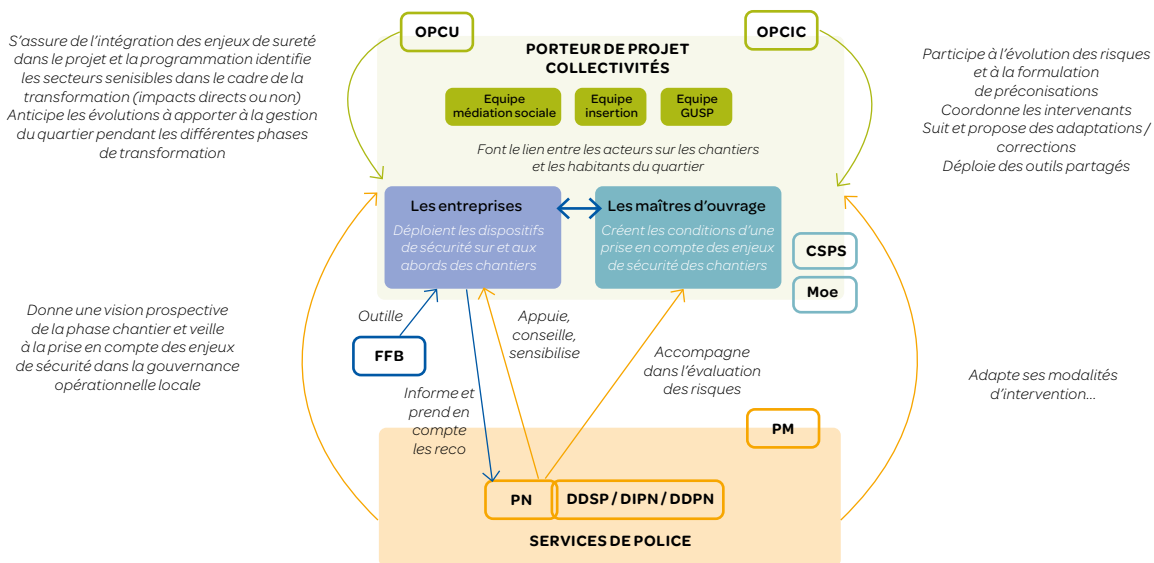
OPCU

OPCIC

S'assure de l'intégration des enjeux de sureté dans le projet et la programmation identifie les secteurs sensibles dans le cadre de la transformation (impacts directs ou non) Anticipe les évolutions à apporter à la gestion du quartier pendant les différentes phases de transformation

PORTEUR DE PROJET COLLECTIVITÉS

Equipe médiation sociale

Equipe insertion

Equipe GUSP

Font le lien entre les acteurs sur les chantiers et les habitants du quartier

Participe à l'évolution des risques et à la formulation de préconisations
Coordonne les intervenants
Suit et propose des adaptations / corrections
Déploie des outils partagés

Les entreprises

Déploient les dispositifs de sécurité sur et aux abords des chantiers

Les maîtres d'ouvrage

Créent les conditions d'une prise en compte des enjeux de sécurité des chantiers

CSPS

Moe

Donne une vision prospective de la phase chantier et veille à la prise en compte des enjeux de sécurité dans la gouvernance opérationnelle locale

Outille

FFB

Appuie, conseille, sensibilise

Accompagne dans l'évaluation des risques

Adapte ses modalités d'intervention...

Informe et prend en compte les reco

PM

PN

DDSP / DIPN / DDPN

SERVICES DE POLICE